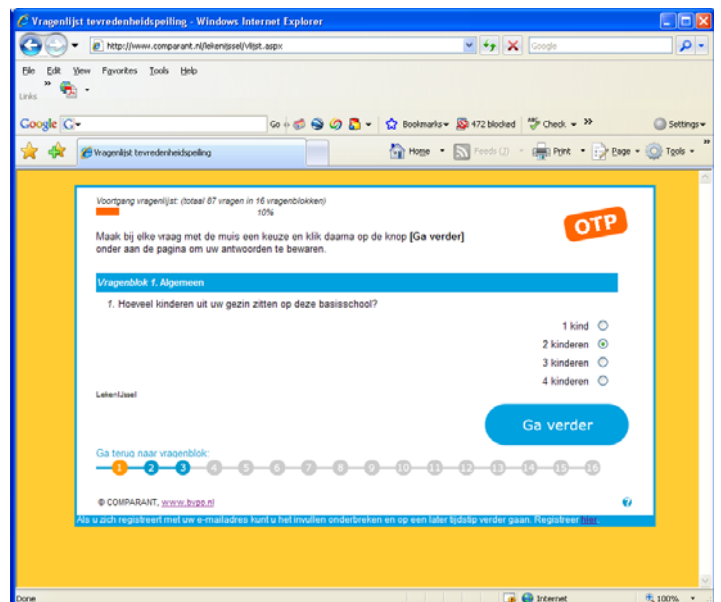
Vragenlijst tevredenheidspeiling - Windows Internet Explorer

http://www.comparant.nl/lekenijssel/vlijst.aspx

Google

File Edit View Favorites Tools Help

Links

Google G

Go

Bookmarks 472 blocked Check Settings

Vragenlijst tevredenheidspeiling

Home Feeds (J) Print Page Tools

Voortgang vragenlijst: (totaal 87 vragen in 16 vragenblokken)

10%

OTP

Maak bij elke vraag met de muis een keuze en klik daarna op de knop [Ga verder] onder aan de pagina om uw antwoorden te bewaren.

Vragenblok 1. Algemeen

1. Hoeveel kinderen uit uw gezin zitten op deze basisschool?

1 kind

2 kinderen

3 kinderen

4 kinderen

LekenIJssel

Ga verder

Ga terug naar vragenblok:

1 2 3 4 5 6 7 8 9 10 11 12 13 14 15 16

© COMPARANT, www.bvpo.nl

Als u zich registreert met uw e-mailadres kunt u het invullen onderbreken en op een later tijdstip verder gaan. Registreer hier

Done

Internet

100%